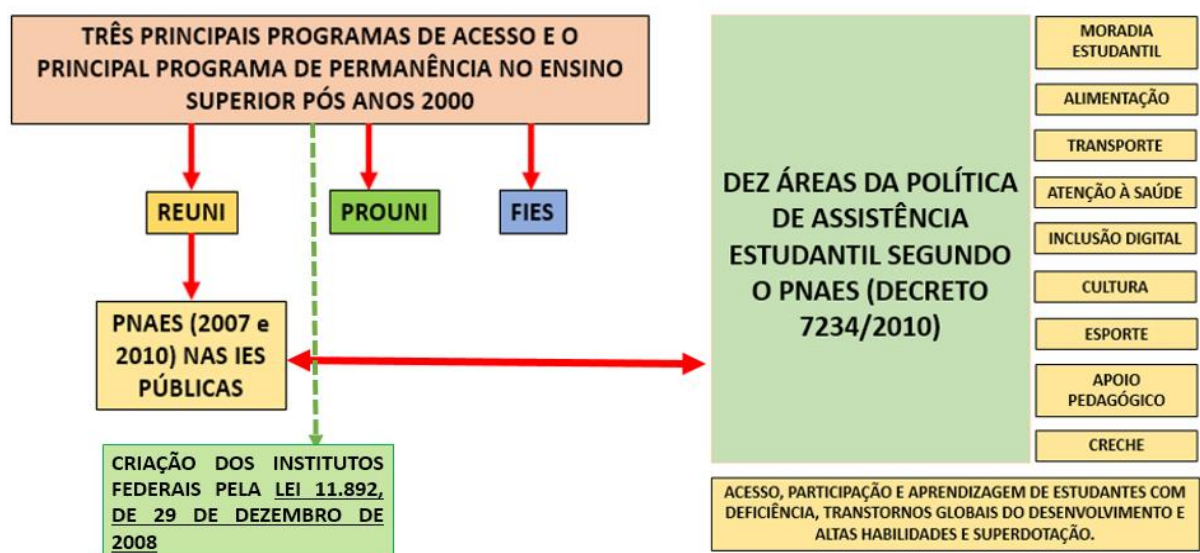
TRÊS PRINCIPAIS PROGRAMAS DE ACESSO E O PRINCIPAL PROGRAMA DE PERMANÊNCIA NO ENSINO SUPERIOR PÓS ANOS 2000

REUNI

PROUNI

FIES

PNAES (2007 e 2010) NAS IES PÚBLICAS

CRIAÇÃO DOS INSTITUTOS FEDERAIS PELA LEI 11.892, DE 29 DE DEZEMBRO DE 2008

DEZ ÁREAS DA POLÍTICA DE ASSISTÊNCIA ESTUDANTIL SEGUNDO O PNAES (DECRETO 7234/2010)

MORADIA ESTUDANTIL

ALIMENTAÇÃO

TRANSPORTE

ATENÇÃO À SAÚDE

INCLUSÃO DIGITAL

CULTURA

ESPORTE

APOIO PEDAGÓGICO

CRECHE

ACESSO, PARTICIPAÇÃO E APRENDIZAGEM DE ESTUDANTES COM DEFICIÊNCIA, TRANSTORNOS GLOBAIS DO DESENVOLVIMENTO E ALTAS HABILIDADES E SUPERDOTAÇÃO.